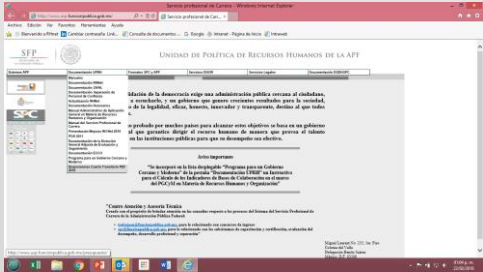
Servicio profesional de Carrera - Windows Internet Explorer

http://www.spc.funcionpublica.gob.mx/

Servicio profesional de Carr...

Archivo Edición Ver Favoritos Herramientas Ayuda

Bienvenido a Hotmail Cambiar contraseña Unil... Consulta de documento... Google Internet - Página de inicio Infoworld

SFP

UNIDAD DE POLÍTICA DE RECURSOS HUMANOS DE LA APF

Sistema APF | Documentación UPRH | Formatos SPC y APF | Servicio CEVIP | Servicios Legales | Documentación DGDHSPC

SPC

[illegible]
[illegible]
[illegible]

idación de la democracia exige una administración pública cercana al ciudadano, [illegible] económico, y un gobierno que genere crecientes resultados para la sociedad, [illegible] de la legalidad, eficaz, honesto, innovador y transparente, destino al que todos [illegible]

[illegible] probado por muchos países para alcanzar estos objetivos se basa en un gobierno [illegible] al que garantice dirigir el recurso humano de manera que provea el talento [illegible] en las instituciones públicas para que su desempeño sea efectivo.

Aviso importante

"Se incorporó en la liga desplegable "Programa para un Gobierno Cercano y Moderno" de la pestaña "Documentación UPRH" un Instructivo para el Cálculo de los Indicadores de Bases de Colaboración en el marco del PGCyM en Materia de Recursos Humanos y Organización"

"Centro Atención y Asesoría Técnica
Creado con el propósito de brindar atención en las consultas respecto a los procesos del Sistema del Servicio Profesional de Carrera de la Administración Pública Federal.

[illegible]
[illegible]

Miguel Laurent No. 235, 1er. Piso
Colonia del Valle
Delegación Benito Juárez
México, D.F. 03100

http://www.spc.funcionpublica.gob.mx/